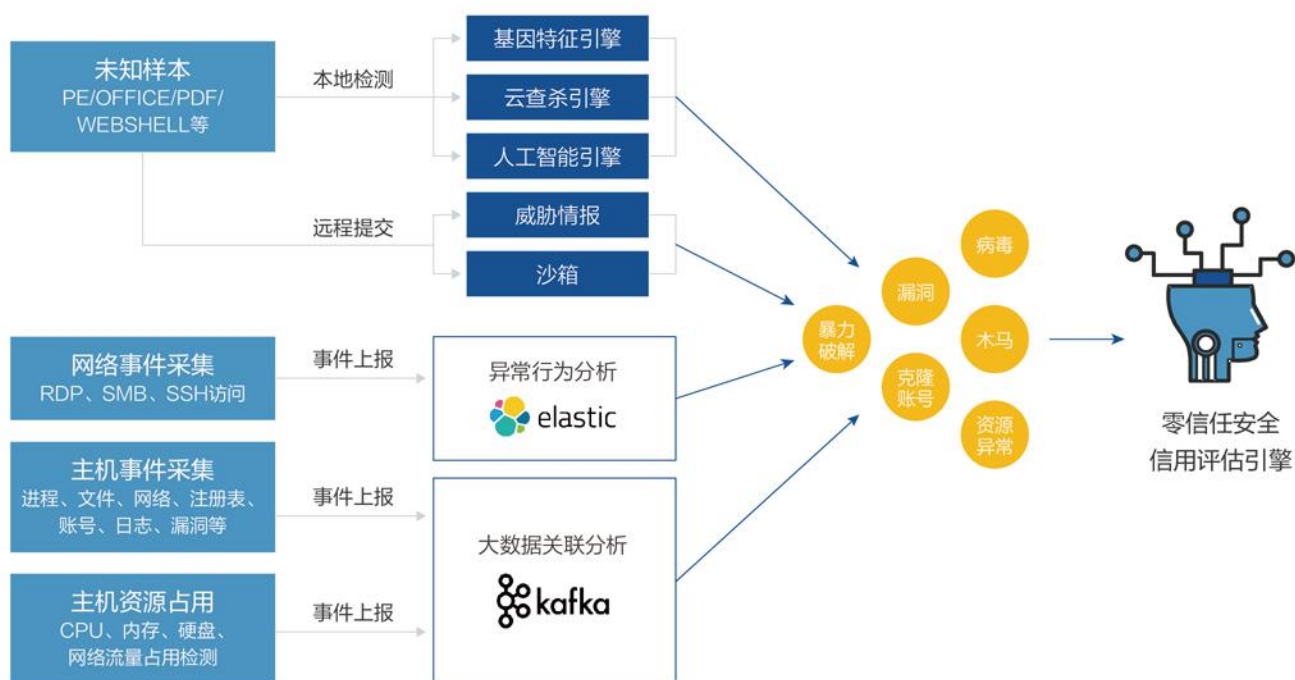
未知样本
PE/OFFICE/PDF/
WEBSHELL等

本地检测

基因特征引擎

云查杀引擎

人工智能引擎

远程提交

威胁情报

沙箱

网络事件采集
RDP、SMB、SSH访问

事件上报

异常行为分析

elastic

主机事件采集
进程、文件、网络、注册表、账号、日志、漏洞等

事件上报

大数据关联分析

kafka

主机资源占用
CPU、内存、硬盘、网络流量占用检测

事件上报

暴力破解

漏洞

病毒

克隆账号

木马

资源异常

零信任安全
信用评估引擎